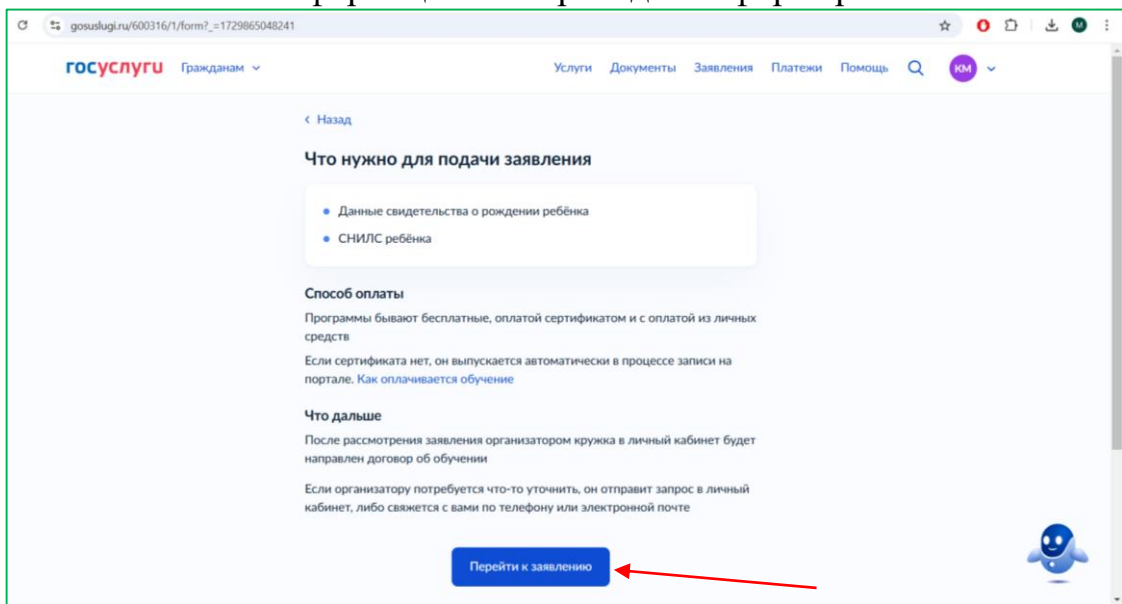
gosuslugi.ru/600316/1/form?_=1729865048241

госуслуги Гражданам

Услуги Документы Заявления Платежи Помощь КМ

‹ Назад

Что нужно для подачи заявления

• Данные свидетельства о рождении ребёнка
• СНИЛС ребёнка

Способ оплаты

Программы бывают бесплатные, оплатой сертификатом и с оплатой из личных средств

Если сертификата нет, он выпускается автоматически в процессе записи на портале. Как оплачивается обучение

Что дальше

После рассмотрения заявления организатором кружка в личный кабинет будет направлен договор об обучении

Если организатору потребуется что-то уточнить, он отправит запрос в личный кабинет, либо свяжется с вами по телефону или электронной почте

Перейти к заявлению